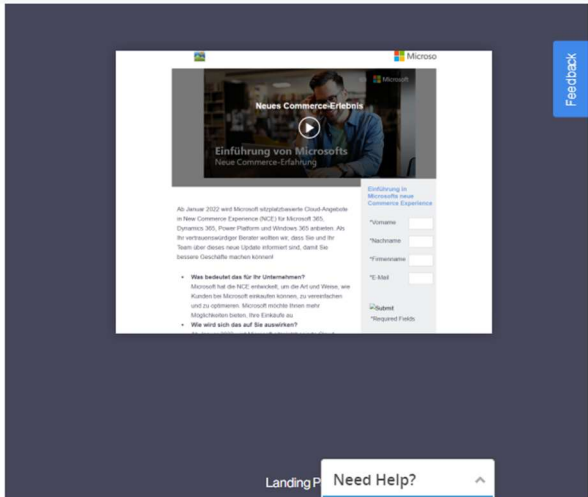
Microso

Microsoft

Neues Commerce-Erlebnis

Einführung von Microsofts
Neue Commerce-Erfahrung

Ab Januar 2022 wird Microsoft sitzplatzbasierte Cloud-Angebote in New Commerce Experience (NCE) für Microsoft 365, Dynamics 365, Power Platform und Windows 365 anbieten. Als Ihr vertrauenswürdiger Berater wollten wir, dass Sie und Ihr Team über dieses neue Update informiert sind, damit Sie bessere Geschäfte machen können!

• Was bedeutet das für Ihr Unternehmen?
Microsoft hat die NCE entwickelt, um die Art und Weise, wie Kunden bei Microsoft einkaufen können, zu vereinfachen und zu optimieren. Microsoft möchte Ihnen mehr Möglichkeiten bieten, Ihre Einkäufe zu

• Wie wird sich das auf Sie auswirken?

Einführung in Microsofts neue Commerce Experience

*Vorname

*Nachname

*Firmenname

*E-Mail

Submit

*Required Fields

Feedback

Landing P

Need Help?